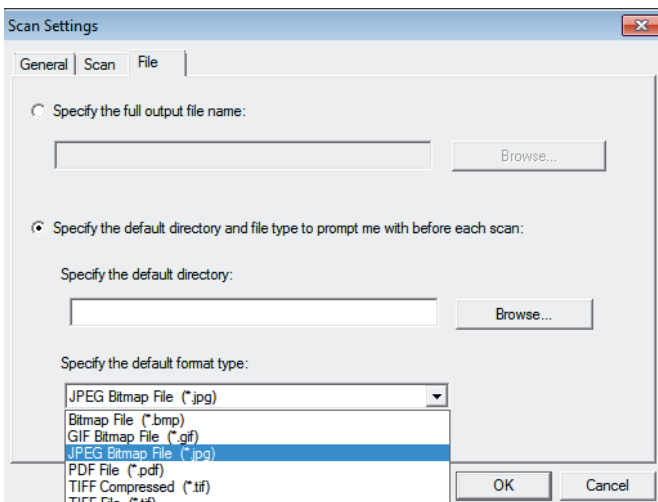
Scan Settings

General | Scan | File

Specify the full output file name:

Browse...

Specify the default directory and file type to prompt me with before each scan:

Specify the default directory:

Browse...

Specify the default format type:

JPEG Bitmap File (*.jpg)

Bitmap File (*.bmp)
GIF Bitmap File (*.gif)
JPEG Bitmap File (*.jpg)
PDF File (*.pdf)
TIFF Compressed (*.tif)
TIFF File (*.tif)

OK

Cancel